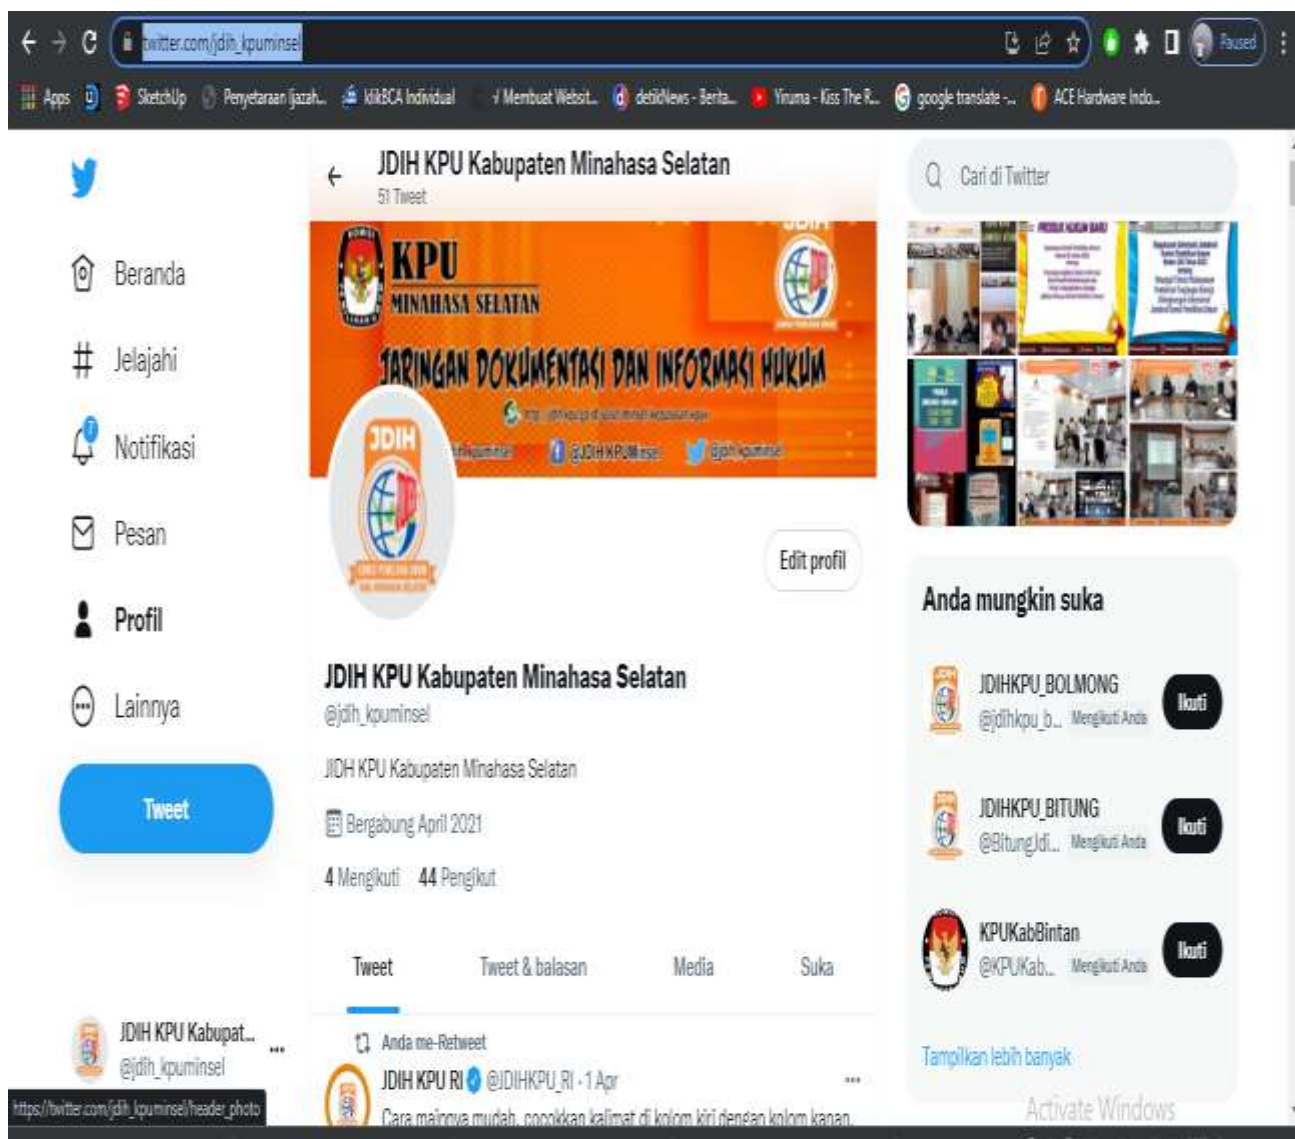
twitter.com/jdih_kpuminsel

Paused

Apps SketchUp Penyetaraan Ijazah... klikBCA Individual Membuat Websit... detikNews - Berita... Yiruma - Kiss The R... google translate -... ACE Hardware Indo...

Beranda
Jelajahi
Notifikasi
Pesan
Profil
Lainnya
Tweet

JDIH KPU Kabupat...
@jdih_kpuminsel

https://twitter.com/jdih_kpuminsel/header_photo

JDIH KPU Kabupaten Minahasa Selatan
51 Tweet

KPU
MINAHASA SELATAN
JARINGAN DOKUMENTASI DAN INFORMASI HUKUM
@JDIHKPUMinsel @jdih_kpuminsel

JDIH

Edit profil

JDIH KPU Kabupaten Minahasa Selatan
@jdih_kpuminsel
JDIH KPU Kabupaten Minahasa Selatan
Bergabung April 2021
4 Mengikuti 44 Pengikut

Tweet Tweet & balasan Media Suka

Anda me-Retweet
JDIH KPU RI @JDIHKPU_RI · 1 Apr
Cara mainnya mudah, cocokkan kalimat di kolom kiri dengan kolom kanan.

Cari di Twitter

PRODUK HUKUM BARU

Anda mungkin suka
JDIHKPU_BOLMONG
@jdihkpu_b... Mengikuti Anda
Ikuti
JDIHKPU_BITUNG
@BitungJdi... Mengikuti Anda
Ikuti
KPUKabBintan
@KPUKab... Mengikuti Anda
Ikuti
Tampilkan lebih banyak

Activate Windows